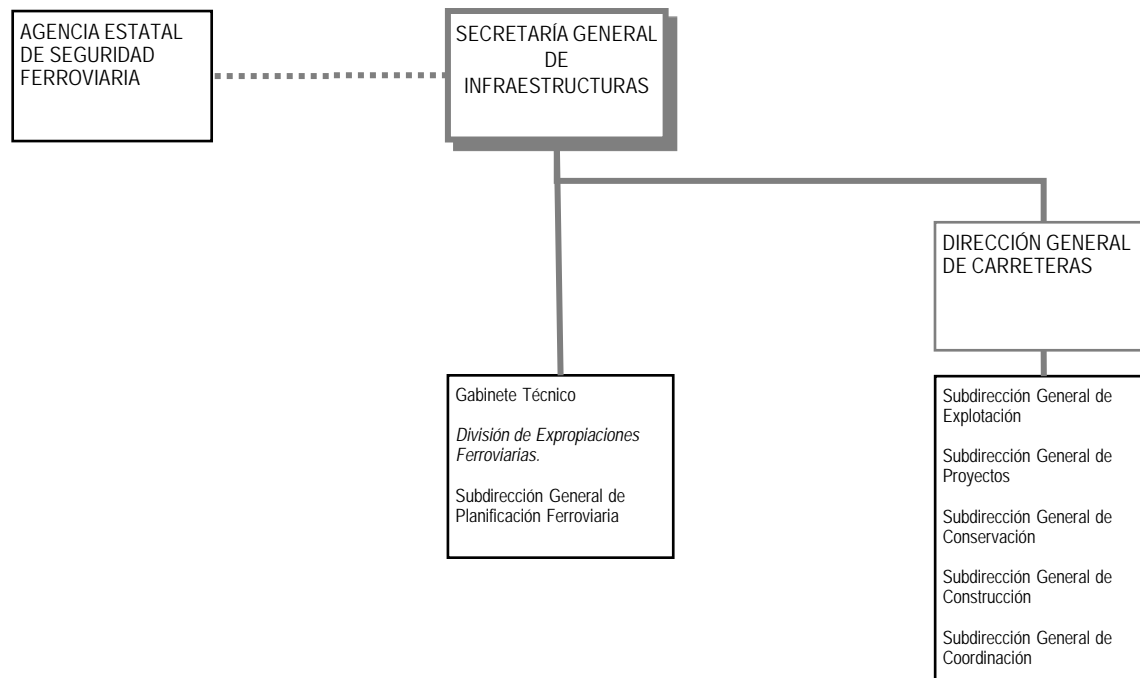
AGENCIA ESTATAL DE SEGURIDAD FERROVIARIA

SECRETARÍA GENERAL DE INFRAESTRUCTURAS

DIRECCIÓN GENERAL DE CARRETERAS

Gabinete Técnico

*División de Expropiaciones Ferroviarias.*

Subdirección General de Planificación Ferroviaria

Subdirección General de Explotación

Subdirección General de Proyectos

Subdirección General de Conservación

Subdirección General de Construcción

Subdirección General de Coordinación